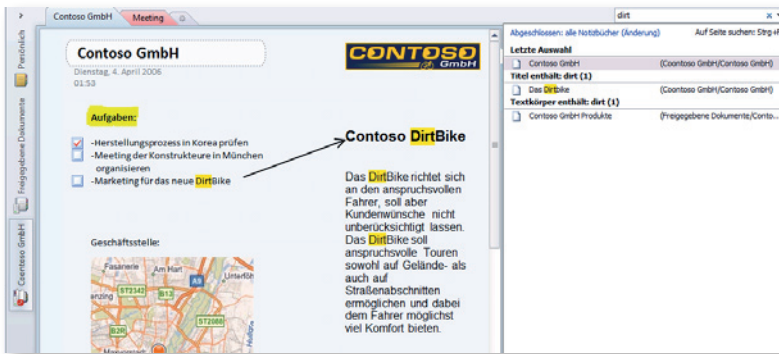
Contoso GmbH
Meeting

Persönlich
Freigegebene Dokumente
Coontoso GmbH

Contoso GmbH
Dienstag, 4. April 2006
01:53

CONTOSO GmbH

Aufgaben:

-Herstellungsprozess in Korea prüfen
-Meeting der Konstrukteure in München organisieren
-Marketing für das neue DirtBike

Geschäftsstelle:

Fasanerie
ST2342
ST2088
B2R
A9
A99

Contoso DirtBike

Das DirtBike richtet sich an den anspruchsvollen Fahrer, soll aber Kundenwünsche nicht unberücksichtigt lassen. Das DirtBike soll anspruchsvolle Touren sowohl auf Gelände- als auch auf Straßenabschnitten ermöglichen und dabei dem Fahrer möglichst viel Komfort bieten.

dirt
Abgeschlossen: alle Notizbücher (Änderung)
Auf Seite suchen: Strg+
Letzte Auswahl
Contoso GmbH (Coontoso GmbH/Contoso GmbH)
Titel enthält: dirt (1)
Das Dirtbike (Coontoso GmbH/Contoso GmbH)
Textkörper enthält: dirt (1)
Contoso GmbH Produkte (Freigegebene Dokumente/Conto